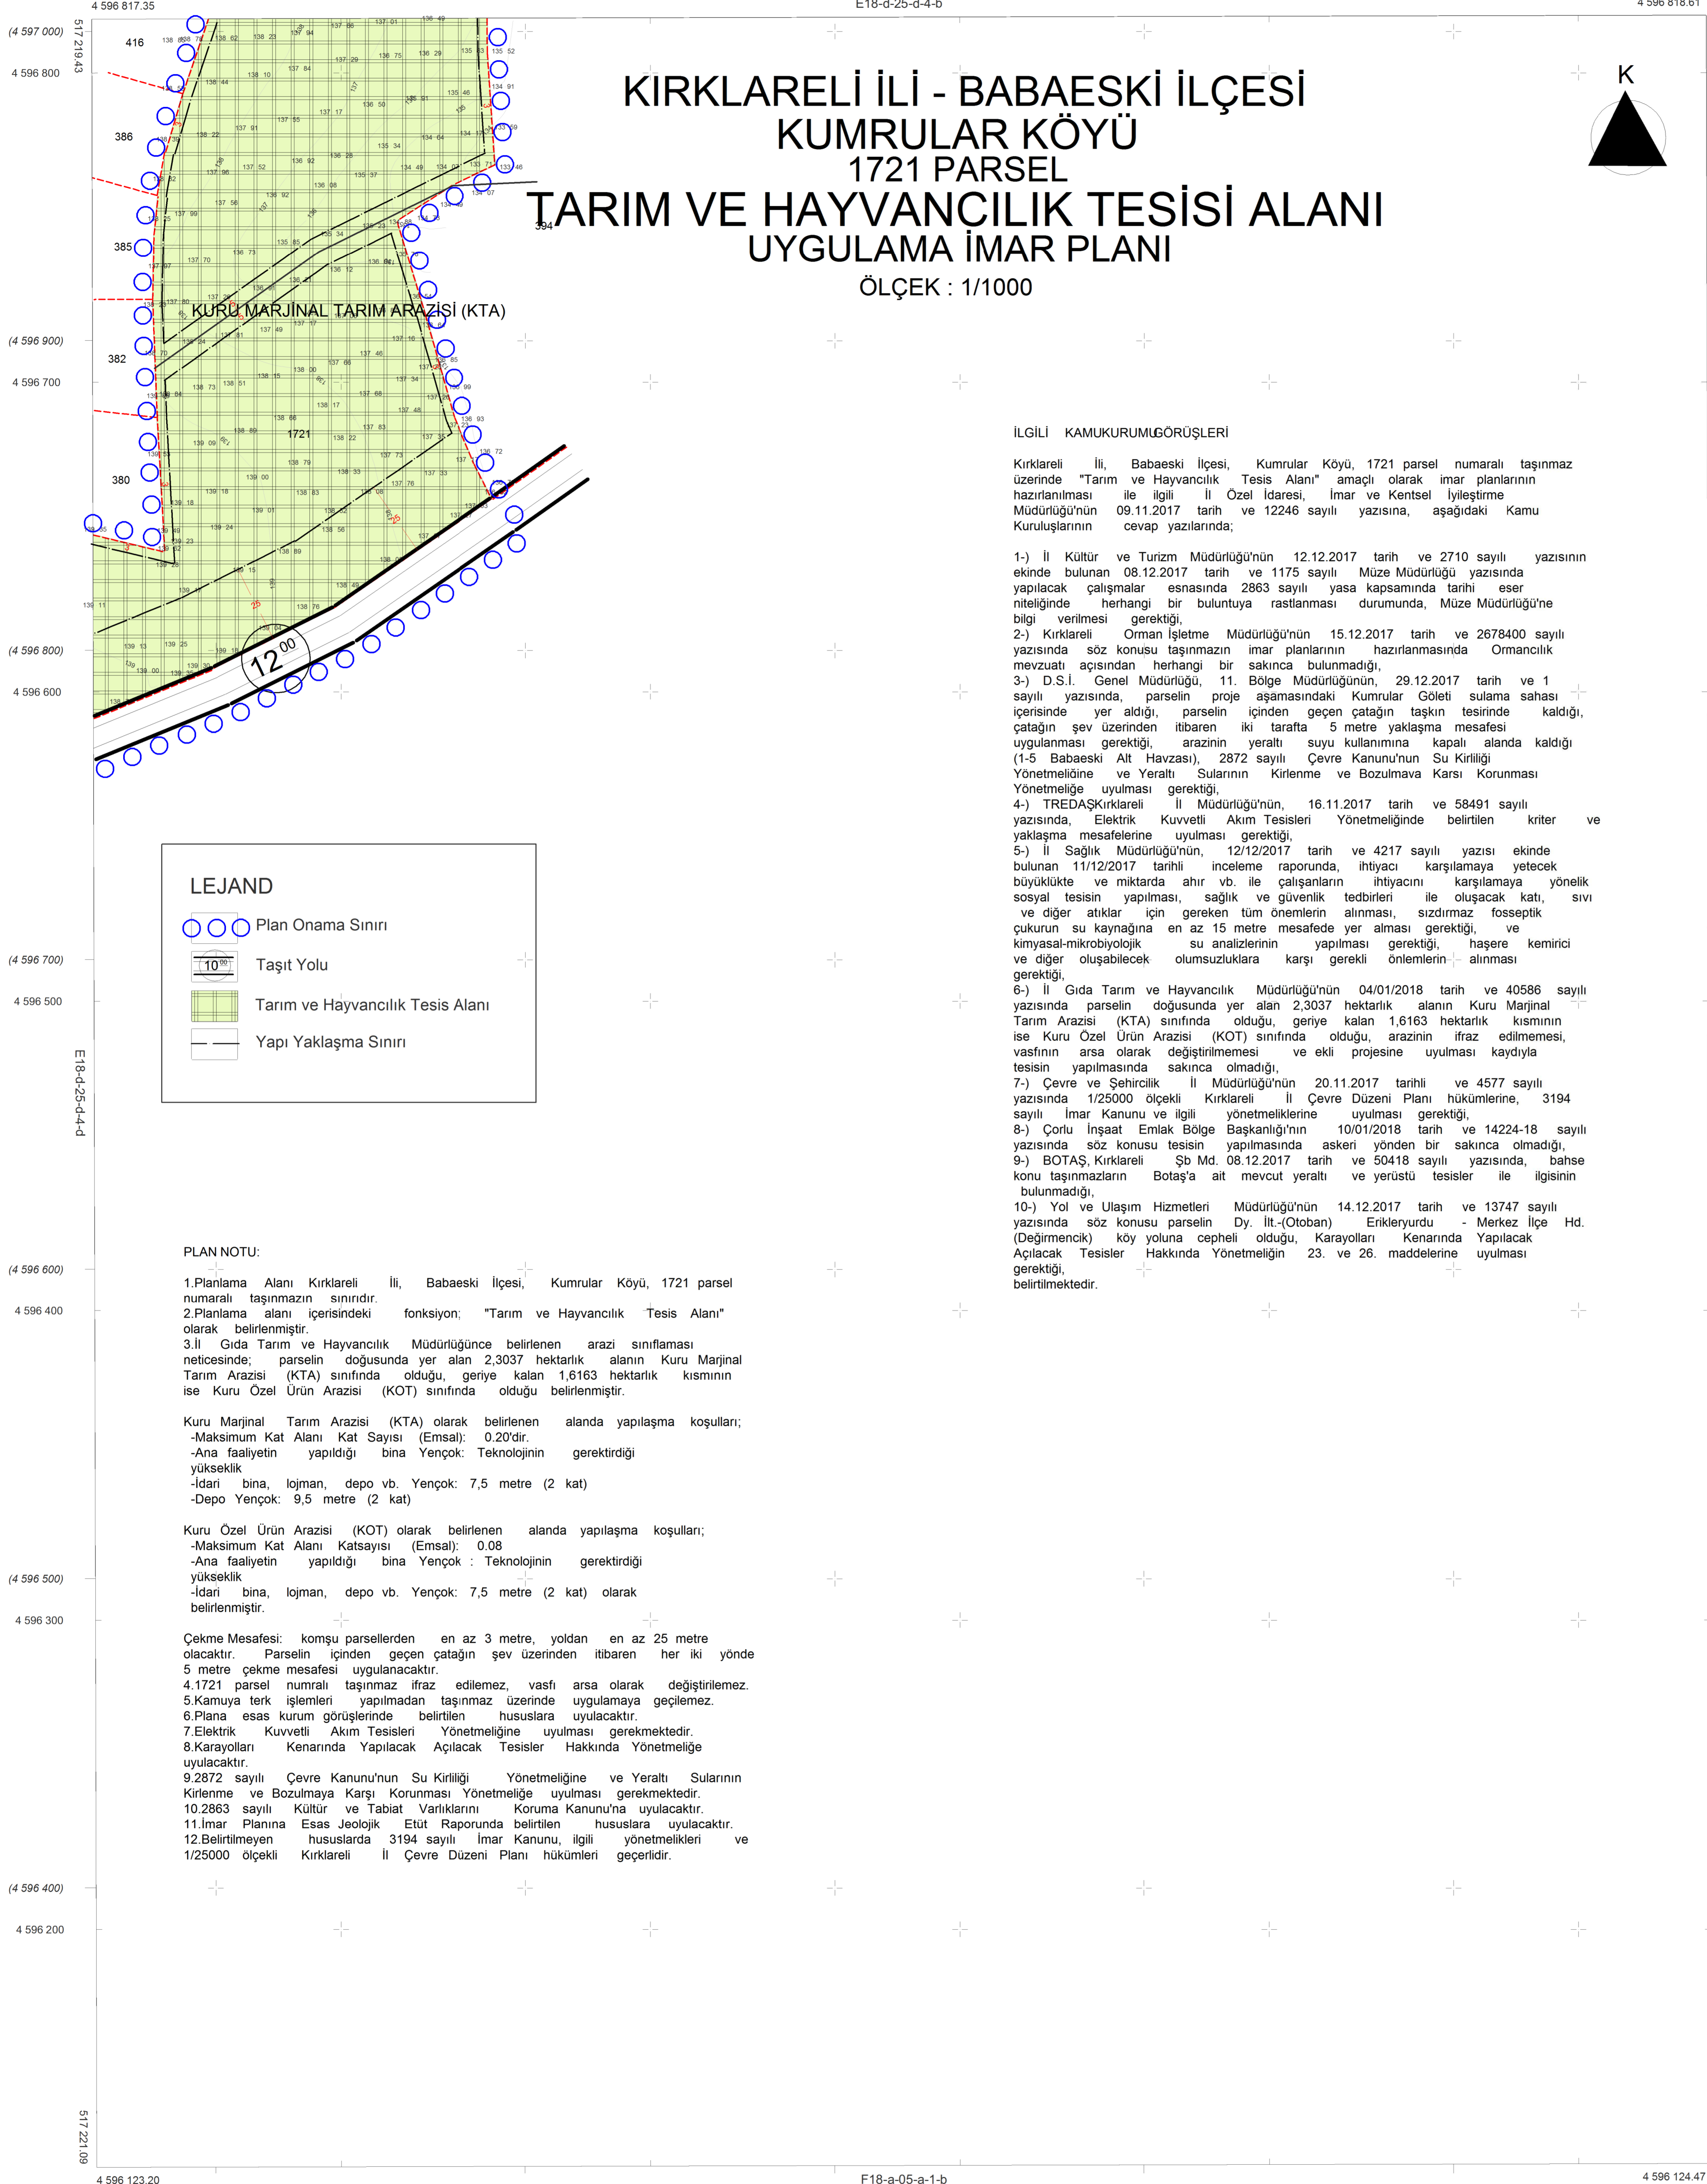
4 596 817.35
E18-d-25-d-4-b
4 596 818.61

(4 597 000)
517 219.43
4 596 800
416
386
385
382
380
394
1721

KURU MARJİNAL TARIM ARAZİSİ (KTA)

(4 596 900)
4 596 700
(4 596 800)
4 596 600
(4 596 700)
4 596 500
(4 596 600)
4 596 400
(4 596 500)
4 596 300
(4 596 400)
4 596 200

$12^{00}$

KIRKLARELİ İLİ - BABAESKİ İLÇESİ
KUMRULAR KÖYÜ
1721 PARSEL
TARIM VE HAYVANCILIK TESİSİ ALANI
UYGULAMA İMAR PLANI
ÖLÇEK : 1/1000

K

LEJAND
Plan Onama Sınırı
$10^{00}$ Taşıt Yolu
Tarım ve Hayvancılık Tesis Alanı
Yapı Yaklaşma Sınırı

E18-d-25-d-4-d

İLGİLİ KAMUKURUMUGÖRÜŞLERİ

Kırklareli İli, Babaeski İlçesi, Kumrular Köyü, 1721 parsel numaralı taşınmaz üzerinde "Tarım ve Hayvancılık Tesis Alanı" amaçlı olarak imar planlarının hazırlanılması ile ilgili İl Özel İdaresi, İmar ve Kentsel İyileştirme Müdürlüğü'nün 09.11.2017 tarih ve 12246 sayılı yazısına, aşağıdaki Kamu Kuruluşlarının cevap yazılarında;

1-) İl Kültür ve Turizm Müdürlüğü'nün 12.12.2017 tarih ve 2710 sayılı yazısının ekinde bulunan 08.12.2017 tarih ve 1175 sayılı Müze Müdürlüğü yazısında yapılacak çalışmalar esnasında 2863 sayılı yasa kapsamında tarihi eser niteliğinde herhangi bir buluntuya rastlanması durumunda, Müze Müdürlüğü'ne bilgi verilmesi gerektiği,
2-) Kırklareli Orman İşletme Müdürlüğü'nün 15.12.2017 tarih ve 2678400 sayılı yazısında söz konusu taşınmazın imar planlarının hazırlanmasında Ormancılık mevzuatı açısından herhangi bir sakınca bulunmadığı,
3-) D.S.İ. Genel Müdürlüğü, 11. Bölge Müdürlüğünün, 29.12.2017 tarih ve 1 sayılı yazısında, parselin proje aşamasındaki Kumrular Göleti sulama sahası içerisinde yer aldığı, parselin içinden geçen çatağın taşkın tesirinde kaldığı, çatağın şev üzerinden itibaren iki tarafta 5 metre yaklaşma mesafesi uygulanması gerektiği, arazinin yeraltı suyu kullanımına kapalı alanda kaldığı (1-5 Babaeski Alt Havzası), 2872 sayılı Çevre Kanunu'nun Su Kirliliği Yönetmeliğine ve Yeraltı Sularının Kirlenme ve Bozulmava Karsı Korunması Yönetmeliğe uyulması gerektiği,
4-) TREDAŞKırklareli İl Müdürlüğü'nün, 16.11.2017 tarih ve 58491 sayılı yazısında, Elektrik Kuvvetli Akım Tesisleri Yönetmeliğinde belirtilen kriter ve yaklaşma mesafelerine uyulması gerektiği,
5-) İl Sağlık Müdürlüğü'nün, 12/12/2017 tarih ve 4217 sayılı yazısı ekinde bulunan 11/12/2017 tarihli inceleme raporunda, ihtiyacı karşılamaya yetecek büyüklükte ve miktarda ahır vb. ile çalışanların ihtiyacını karşılamaya yönelik sosyal tesisin yapılması, sağlık ve güvenlik tedbirleri ile oluşacak katı, sıvı ve diğer atıklar için gereken tüm önemlerin alınması, sızdırmaz fosseptik çukurun su kaynağına en az 15 metre mesafede yer alması gerektiği, ve kimyasal-mikrobiyolojik su analizlerinin yapılması gerektiği, haşere kemirici ve diğer oluşabilecek olumsuzluklara karşı gerekli önlemlerin alınması gerektiği,
6-) İl Gıda Tarım ve Hayvancılık Müdürlüğü'nün 04/01/2018 tarih ve 40586 sayılı yazısında parselin doğusunda yer alan 2,3037 hektarlık alanın Kuru Marjinal Tarım Arazisi (KTA) sınıfında olduğu, geriye kalan 1,6163 hektarlık kısmının ise Kuru Özel Ürün Arazisi (KOT) sınıfında olduğu, arazinin ifraz edilmemesi, vasfının arsa olarak değiştirilmemesi ve ekli projesine uyulması kaydıyla tesisin yapılmasında sakınca olmadığı,
7-) Çevre ve Şehircilik İl Müdürlüğü'nün 20.11.2017 tarihli ve 4577 sayılı yazısında 1/25000 ölçekli Kırklareli İl Çevre Düzeni Planı hükümlerine, 3194 sayılı İmar Kanunu ve ilgili yönetmeliklerine uyulması gerektiği,
8-) Çorlu İnşaat Emlak Bölge Başkanlığı'nın 10/01/2018 tarih ve 14224-18 sayılı yazısında söz konusu tesisin yapılmasında askeri yönden bir sakınca olmadığı,
9-) BOTAŞ, Kırklareli Şb Md. 08.12.2017 tarih ve 50418 sayılı yazısında, bahse konu taşınmazların Botaş'a ait mevcut yeraltı ve yerüstü tesisler ile ilgisinin bulunmadığı,
10-) Yol ve Ulaşım Hizmetleri Müdürlüğü'nün 14.12.2017 tarih ve 13747 sayılı yazısında söz konusu parselin Dy. İlt.-(Otoban) Erikleryurdu - Merkez İlçe Hd. (Değirmencik) köy yoluna cepheli olduğu, Karayolları Kenarında Yapılacak Açılacak Tesisler Hakkında Yönetmeliğin 23. ve 26. maddelerine uyulması gerektiği,
belirtilmektedir.

PLAN NOTU:

1.Planlama Alanı Kırklareli İli, Babaeski İlçesi, Kumrular Köyü, 1721 parsel numaralı taşınmazın sınırıdır.
2.Planlama alanı içerisindeki fonksiyon; "Tarım ve Hayvancılık Tesis Alanı" olarak belirlenmiştir.
3.İl Gıda Tarım ve Hayvancılık Müdürlüğünce belirlenen arazi sınıflaması neticesinde; parselin doğusunda yer alan 2,3037 hektarlık alanın Kuru Marjinal Tarım Arazisi (KTA) sınıfında olduğu, geriye kalan 1,6163 hektarlık kısmının ise Kuru Özel Ürün Arazisi (KOT) sınıfında olduğu belirlenmiştir.

Kuru Marjinal Tarım Arazisi (KTA) olarak belirlenen alanda yapılaşma koşulları;
-Maksimum Kat Alanı Kat Sayısı (Emsal): 0.20'dir.
-Ana faaliyetin yapıldığı bina Yençok: Teknolojinin gerektirdiği yükseklik
-İdari bina, lojman, depo vb. Yençok: 7,5 metre (2 kat)
-Depo Yençok: 9,5 metre (2 kat)

Kuru Özel Ürün Arazisi (KOT) olarak belirlenen alanda yapılaşma koşulları;
-Maksimum Kat Alanı Katsayısı (Emsal): 0.08
-Ana faaliyetin yapıldığı bina Yençok : Teknolojinin gerektirdiği yükseklik
-İdari bina, lojman, depo vb. Yençok: 7,5 metre (2 kat) olarak belirlenmiştir.

Çekme Mesafesi: komşu parsellerden en az 3 metre, yoldan en az 25 metre olacaktır. Parselin içinden geçen çatağın şev üzerinden itibaren her iki yönde 5 metre çekme mesafesi uygulanacaktır.
4.1721 parsel numralı taşınmaz ifraz edilemez, vasfı arsa olarak değiştirilemez.
5.Kamuya terk işlemleri yapılmadan taşınmaz üzerinde uygulamaya geçilemez.
6.Plana esas kurum görüşlerinde belirtilen hususlara uyulacaktır.
7.Elektrik Kuvvetli Akım Tesisleri Yönetmeliğine uyulması gerekmektedir.
8.Karayolları Kenarında Yapılacak Açılacak Tesisler Hakkında Yönetmeliğe uyulacaktır.
9.2872 sayılı Çevre Kanunu'nun Su Kirliliği Yönetmeliğine ve Yeraltı Sularının Kirlenme ve Bozulmaya Karşı Korunması Yönetmeliğe uyulması gerekmektedir.
10.2863 sayılı Kültür ve Tabiat Varlıklarını Koruma Kanunu'na uyulacaktır.
11.İmar Planına Esas Jeolojik Etüt Raporunda belirtilen hususlara uyulacaktır.
12.Belirtilmeyen hususlarda 3194 sayılı İmar Kanunu, ilgili yönetmelikleri ve 1/25000 ölçekli Kırklareli İl Çevre Düzeni Planı hükümleri geçerlidir.

517 221.09
4 596 123.20
F18-a-05-a-1-b
4 596 124.47